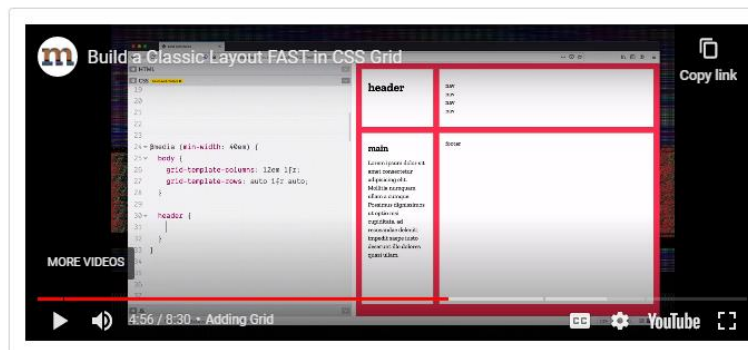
Build a Classic Layout FAST in CSS Grid

Copy link

HTML
CSS

19
20
21
22
23
24 @media (min-width: 40em) {
25 body {
26 grid-template-columns: 12em 1fr;
27 grid-template-rows: auto 1fr auto;
28 }
29
30 header {
31 |
32 }
33 }
34
35

header

nav
nav
nav
nav

main

Lorem ipsum dolor sit amet consectetur adipisicing elit. Mollitia numquam officiis cumque. Possimus dignissimos ut optio nisi cupiditate, ad accusantium dolorum impedit neque iusto deserunt illo dolores quasi nihil.

footer

MORE VIDEOS

4:56 / 8:30 • Adding Grid

CC

YouTube